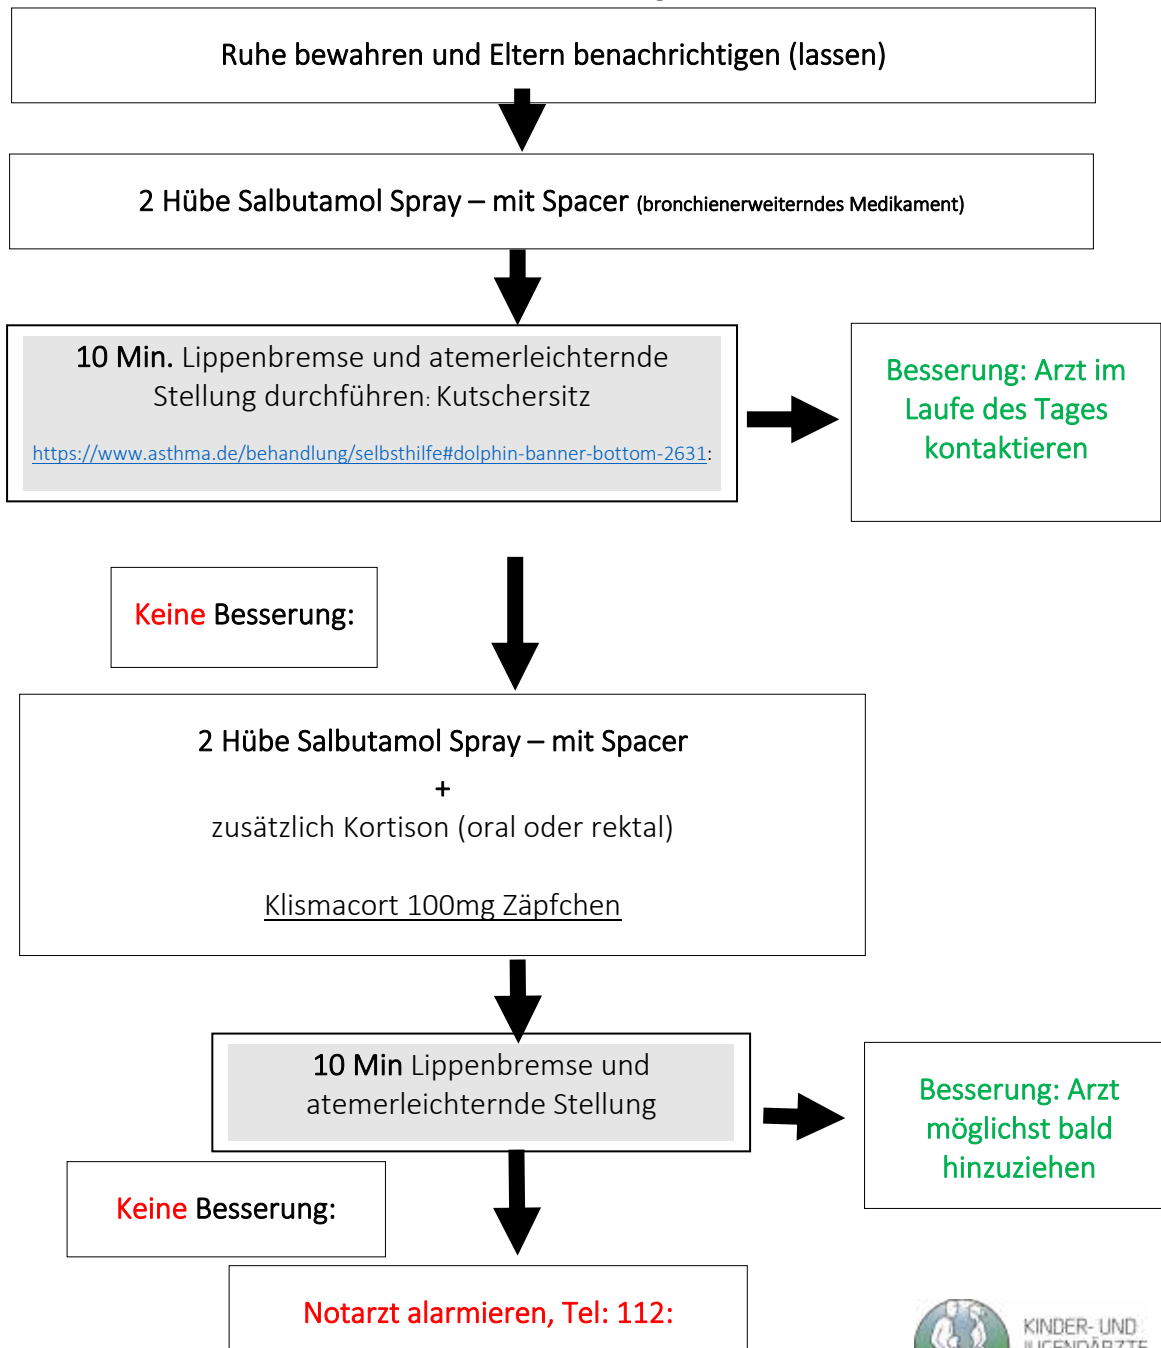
Ruhe bewahren und Eltern benachrichtigen (lassen)

2 Hübe Salbutamol Spray – mit Spacer (bronchienerweiterndes Medikament)

10 Min. Lippenbremse und atemerleichternde Stellung durchführen: Kutschersitz

https://www.asthma.de/behandlung/selbsthilfe#dolphin-banner-bottom-2631:

Besserung: Arzt im Laufe des Tages kontaktieren

Keine Besserung:

2 Hübe Salbutamol Spray – mit Spacer

+

zusätzlich Kortison (oral oder rektal)

Klismacort 100mg Zäpfchen

10 Min Lippenbremse und atemerleichternde Stellung

Besserung: Arzt möglichst bald hinzuziehen

Keine Besserung:

Notarzt alarmieren, Tel: 112:

KINDER- UND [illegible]